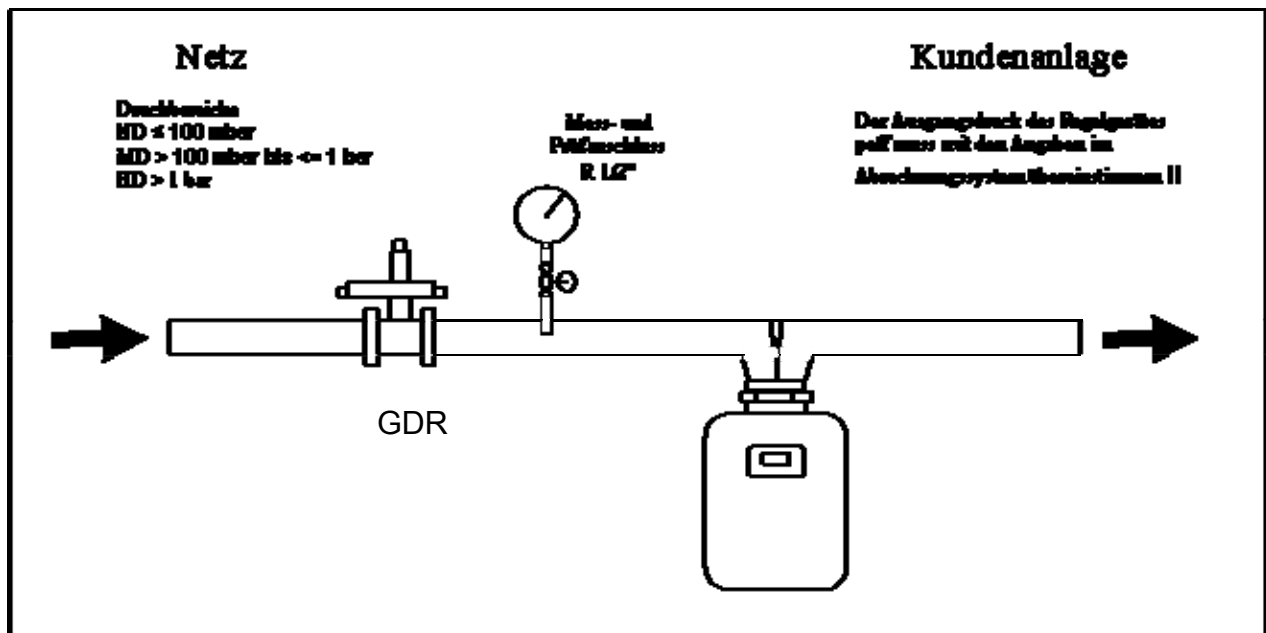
Netz

Druckbereiche
ND ≤ 100 mbar
MD > 100 mbar bis <= 1 bar
HD > 1 bar

Mess- und Prüfanschluss R 1/2"

Kundenanlage

Der Ausgangsdruck des Reglergerätes muss mit den Angaben im Abrechnungssystem übereinstimmen !!

GDR